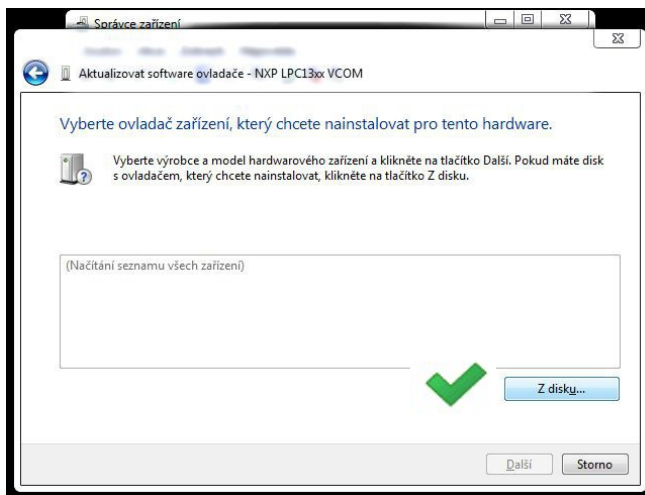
Správce zařízení

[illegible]

Aktualizovat software ovladače - NXP LPC13xx VCOM

Vyberte ovladač zařízení, který chcete nainstalovat pro tento hardware.

Vyberte výrobce a model hardwarového zařízení a klikněte na tlačítko Další. Pokud máte disk s ovladačem, který chcete nainstalovat, klikněte na tlačítko Z disku.

(Načítání seznamu všech zařízení)

Z disku...

Další

Storno